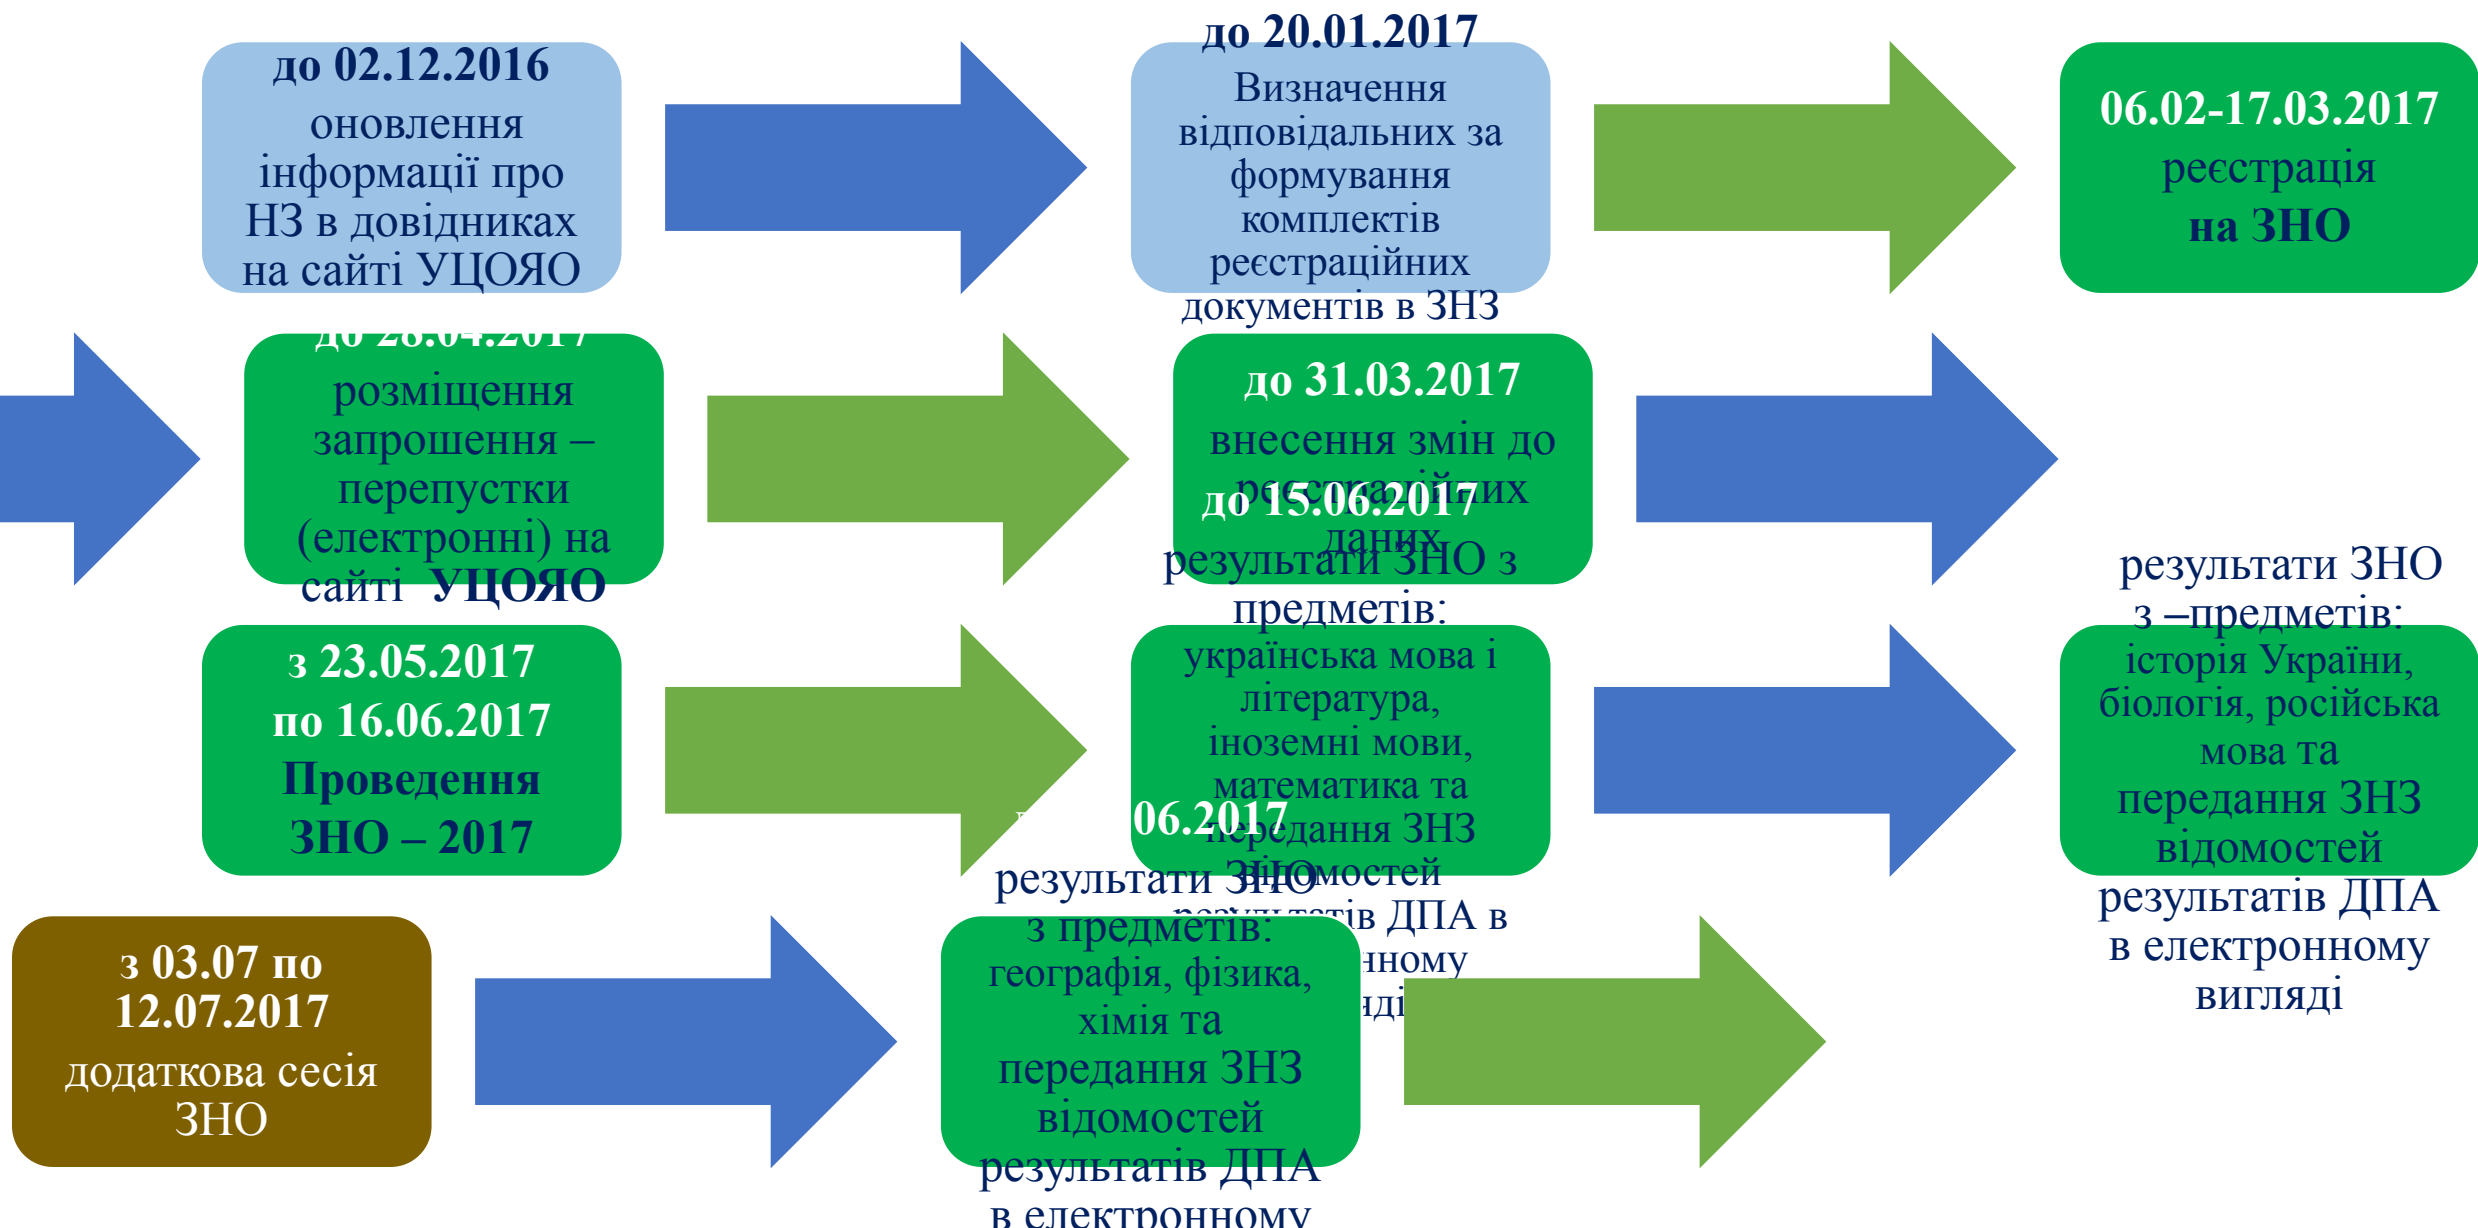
до 02.12.2016 оновлення інформації про НЗ в довідниках на сайті УЦОЯО

до 20.01.2017 Визначення відповідальних за формування комплектів реєстраційних документів в ЗНЗ

06.02-17.03.2017 реєстрація на ЗНО

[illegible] розміщення запрошення – перепустки (електронні) на сайті УЦОЯО

до 31.03.2017 внесення змін до реєстраційних даних

з 23.05.2017 по 16.06.2017 Проведення ЗНО – 2017

до 15.06.2017 результати ЗНО з предметів: українська мова і література, іноземні мови, математика та передання ЗНЗ відомостей результатів ДПА в електронному вигляді

результати ЗНО з –предметів: історія України, біологія, російська мова та передання ЗНЗ відомостей результатів ДПА в електронному вигляді

з 03.07 по 12.07.2017 додаткова сесія ЗНО

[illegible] 06.2017 результати ЗНО з предметів: географія, фізика, хімія та передання ЗНЗ відомостей результатів ДПА в електронному